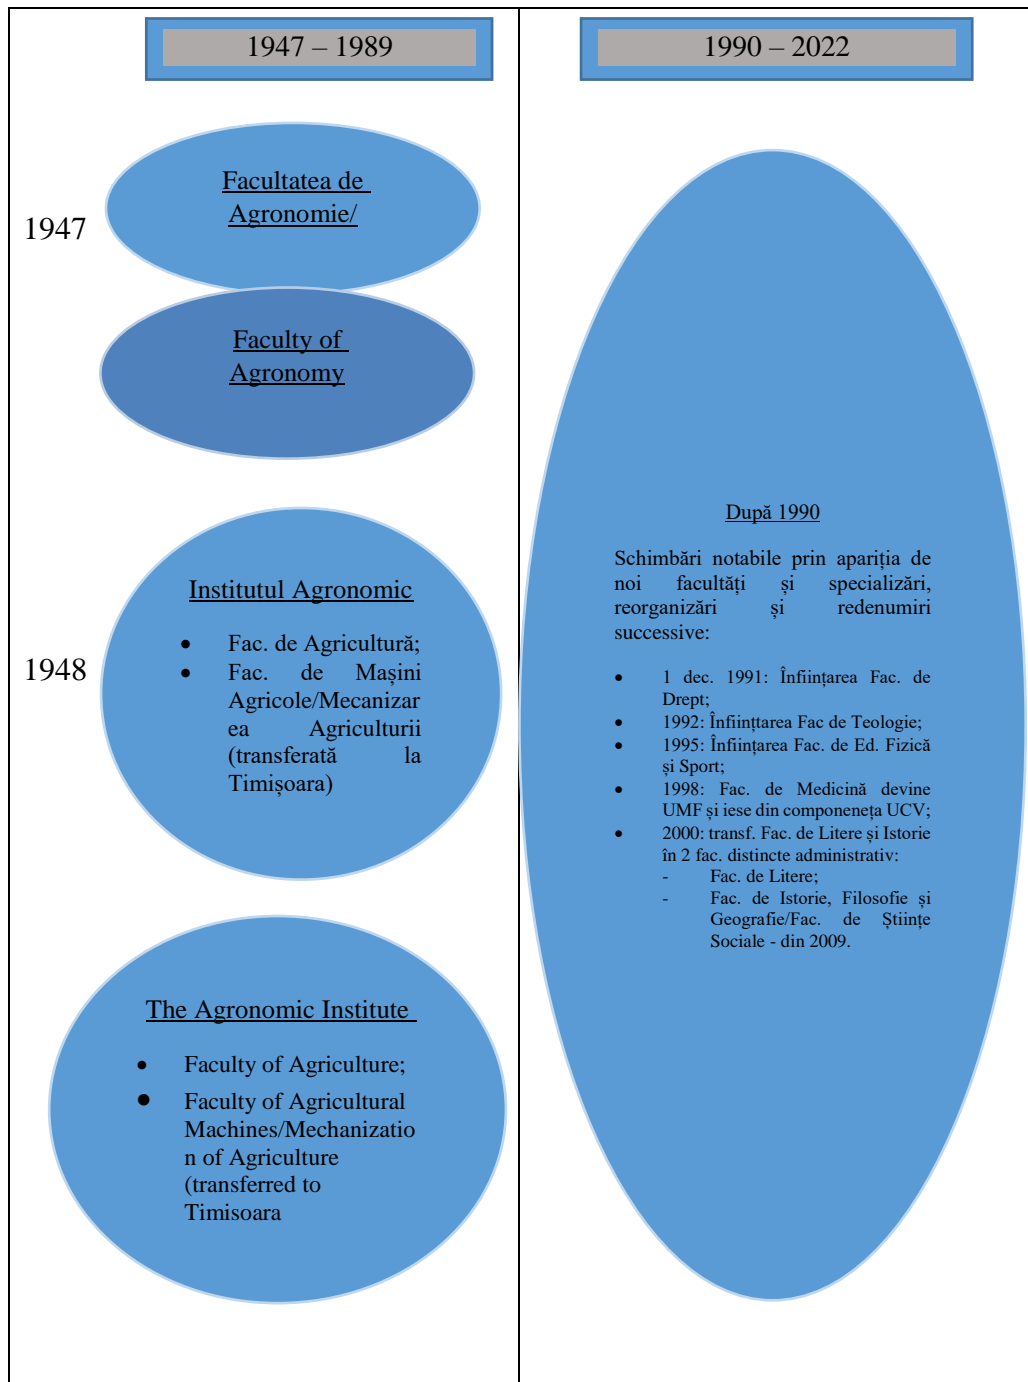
1947 – 1989

1947

Facultatea de Agronomie/

Faculty of Agronomy

1948

Institutul Agronomic

- Fac. de Agricultură;
- Fac. de Mașini Agricole/Mecanizarea Agriculturii (transferată la Timișoara)

The Agronomic Institute

- Faculty of Agriculture;
- Faculty of Agricultural Machines/Mechanization of Agriculture (transferred to Timisoara

1990 – 2022

După 1990

Schimbări notabile prin apariția de noi facultăți și specializări, reorganizări și redenumiri successive:

- 1 dec. 1991: Înființarea Fac. de Drept;
- 1992: Înfiinttarea Fac de Teologie;
- 1995: Înființarea Fac. de Ed. Fizică și Sport;
- 1998: Fac. de Medicină devine UMF și iese din componeneța UCV;
- 2000: transf. Fac. de Litere și Istorie în 2 fac. distincte administrativ:
  - Fac. de Litere;
  - Fac. de Istorie, Filosofie și Geografie/Fac. de Științe Sociale - din 2009.